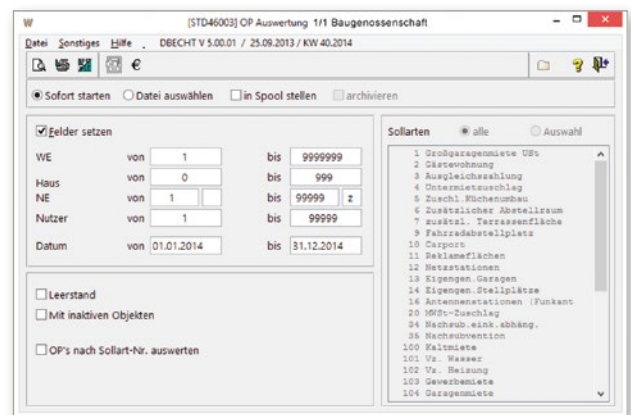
W

[STD46003] OP Auswertung 1/1 Baugenossenschaft

Datei Sonstiges Hilfe _ DBECHT V 5.00.01 / 25.09.2013 / KW 40.2014

€

Sofort starten Datei auswählen in Spool stellen archivieren

Felder setzen

| | | | | |
|---|---|---|---|---|
| WE | von | 1 | bis | 9999999 |
| Haus | von | 0 | bis | 999 |
| NE | von | 1 | bis | 99999 z |
| Nutzer | von | 1 | bis | 99999 |
| Datum | von | 01.01.2014 | bis | 31.12.2014 |

Leerstand
Mit inaktiven Objekten

OP's nach Sollart-Nr. auswerten

Sollarten alle Auswahl

1 Großgaragenmiete USt
2 Gästewohnung
3 Ausgleichszahlung
4 Untermietzuschlag
5 Zuschl.Küchenumbau
6 Zusätzlicher Abstellraum
7 zusätzl. Terrassenfläche
9 Fahrradabstellplatz
10 Carport
11 Reklameflächen
12 Netzstationen
13 Eigengen.Garagen
14 Eigengen.Stellplätze
16 Antennenstationen (Funkant
20 MWSt-Zuschlag
34 Nachsub.eink.abhäng.
35 Nachsubvention
100 Kaltmiete
101 Vz. Wasser
102 Vz. Heizung
103 Gewerbemiete
104 Garagenmiete